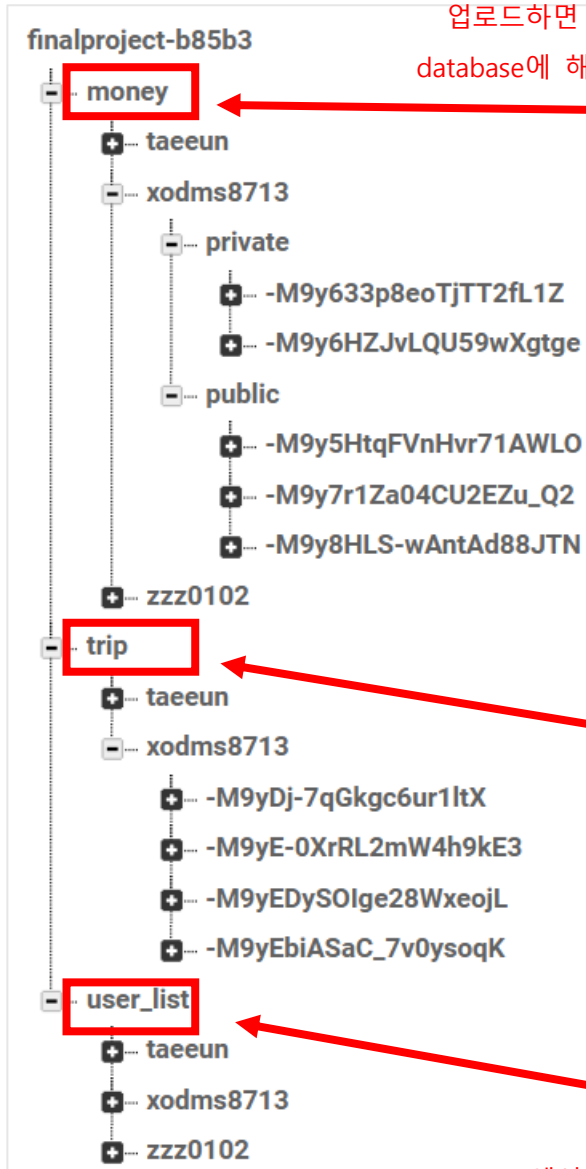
업로드하면
database에 해

finalproject-b85b3
money
taeeun
xodms8713
private
-M9y633p8eoTjTT2fL1Z
-M9y6HZJvLQU59wXgtge
public
-M9y5HtqFVnHvr71AWLO
-M9y7r1Za04CU2EZu_Q2
-M9y8HLS-wAntAd88JTN
zzz0102
trip
taeeun
xodms8713
-M9yDj-7qGkgc6ur1ltX
-M9yE-0XrRL2mW4h9kE3
-M9yEDySOIge28WxeojL
-M9yEbiASaC_7v0ysoqK
user_list
taeeun
xodms8713
zzz0102